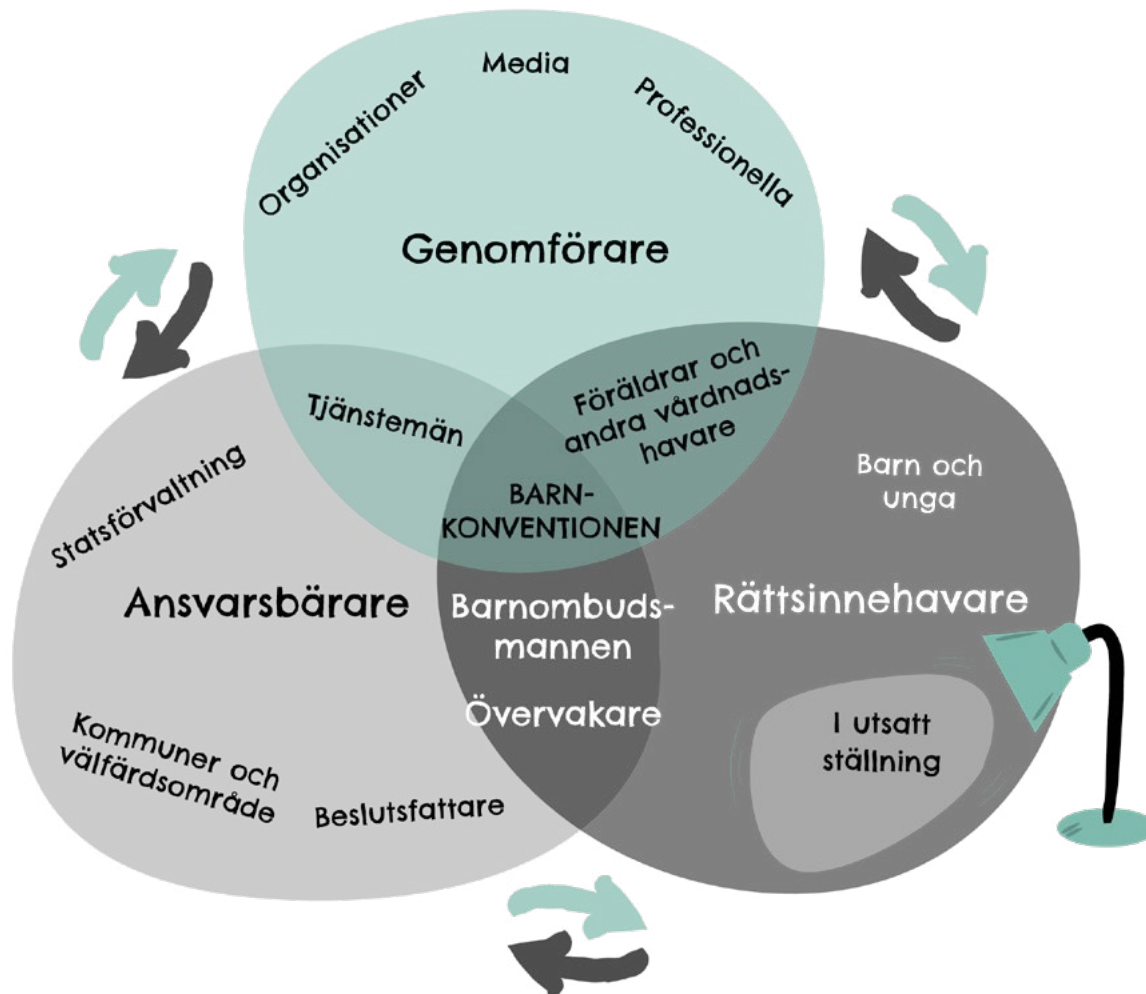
Organisationer

Media

Professionella

Genomförare

Tjänstemän

Föräldrar och andra vårdnadshavare

BARNKONVENTIONEN

Statsförvaltning

Ansvarsbärare

Barn och unga

Rättsinnehavare

Barnombudsmannen

Övervakare

I utsatt ställning

Kommuner och välfärdsområde

Beslutsfattare